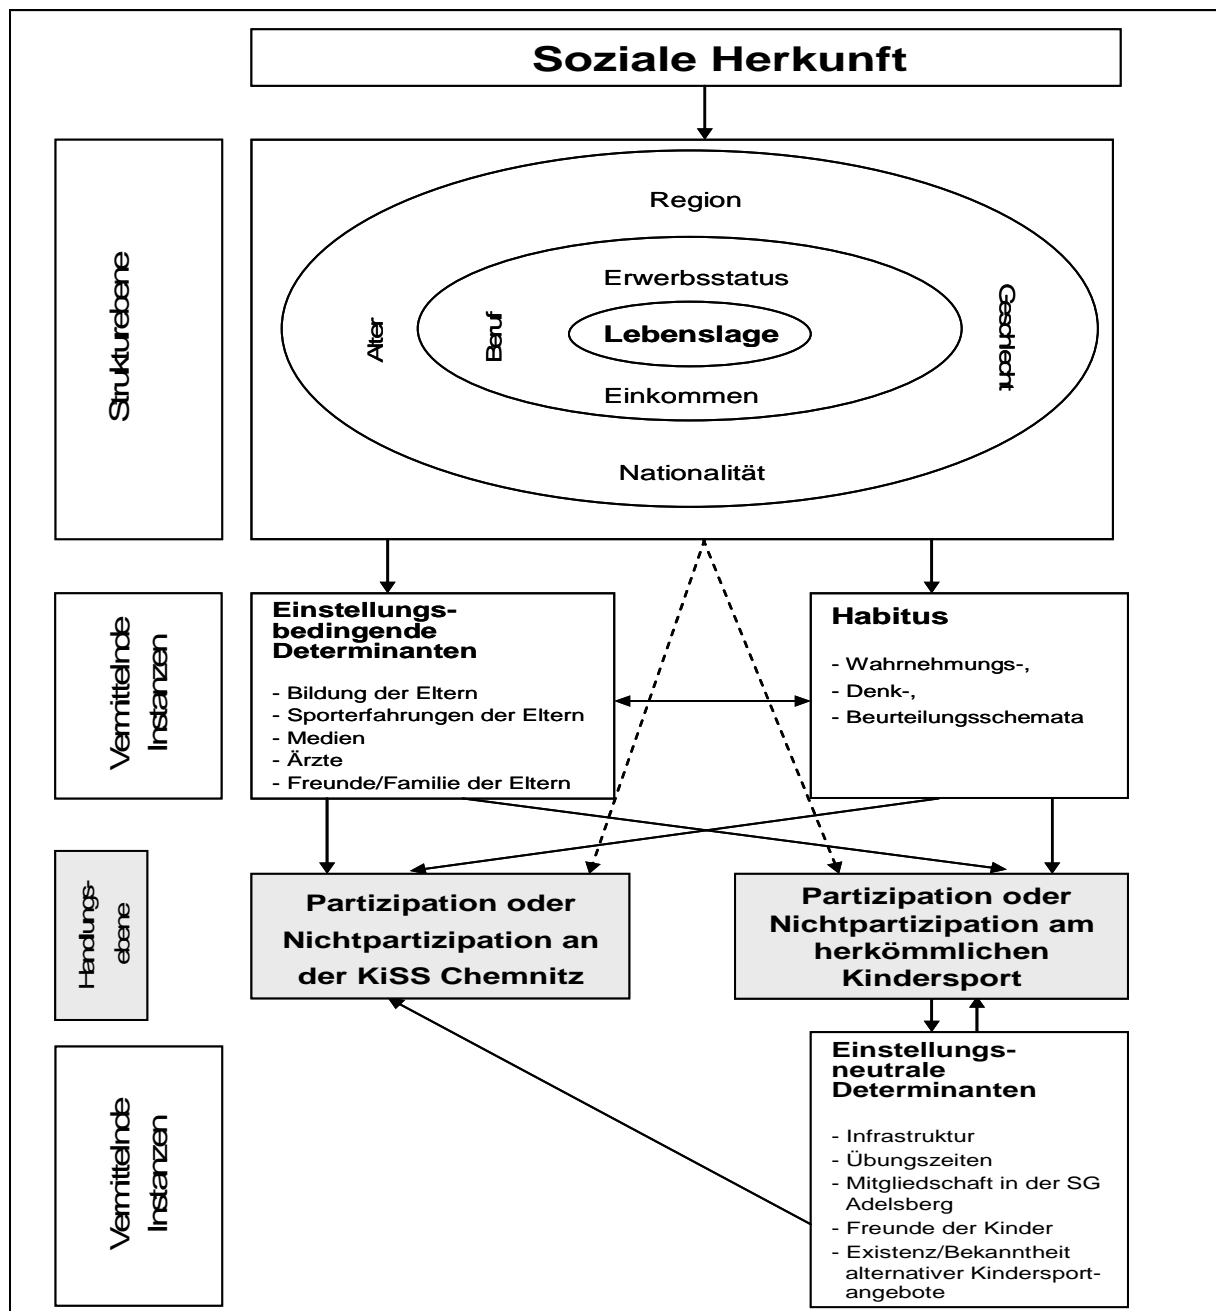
Soziale Herkunft

Strukturebene

Region

Erwerbsstatus

Alter

Beruf

Lebenslage

Geschlecht

Einkommen

Nationalität

Vermittelnde Instanzen

Einstellungsbedingende Determinanten

- Bildung der Eltern
- Sporterfahrungen der Eltern
- Medien
- Ärzte
- Freunde/Familie der Eltern

Habitus

- Wahrnehmungs-,
- Denk-,
- Beurteilungsschemata

Handlungsebene

Partizipation oder Nichtpartizipation an der KiSS Chemnitz

Partizipation oder Nichtpartizipation am herkömmlichen Kindersport

Vermittelnde Instanzen

Einstellungsneutrale Determinanten

- Infrastruktur
- Übungszeiten
- Mitgliedschaft in der SG Adelsberg
- Freunde der Kinder
- Existenz/Bekanntheit alternativer Kindersportangebote